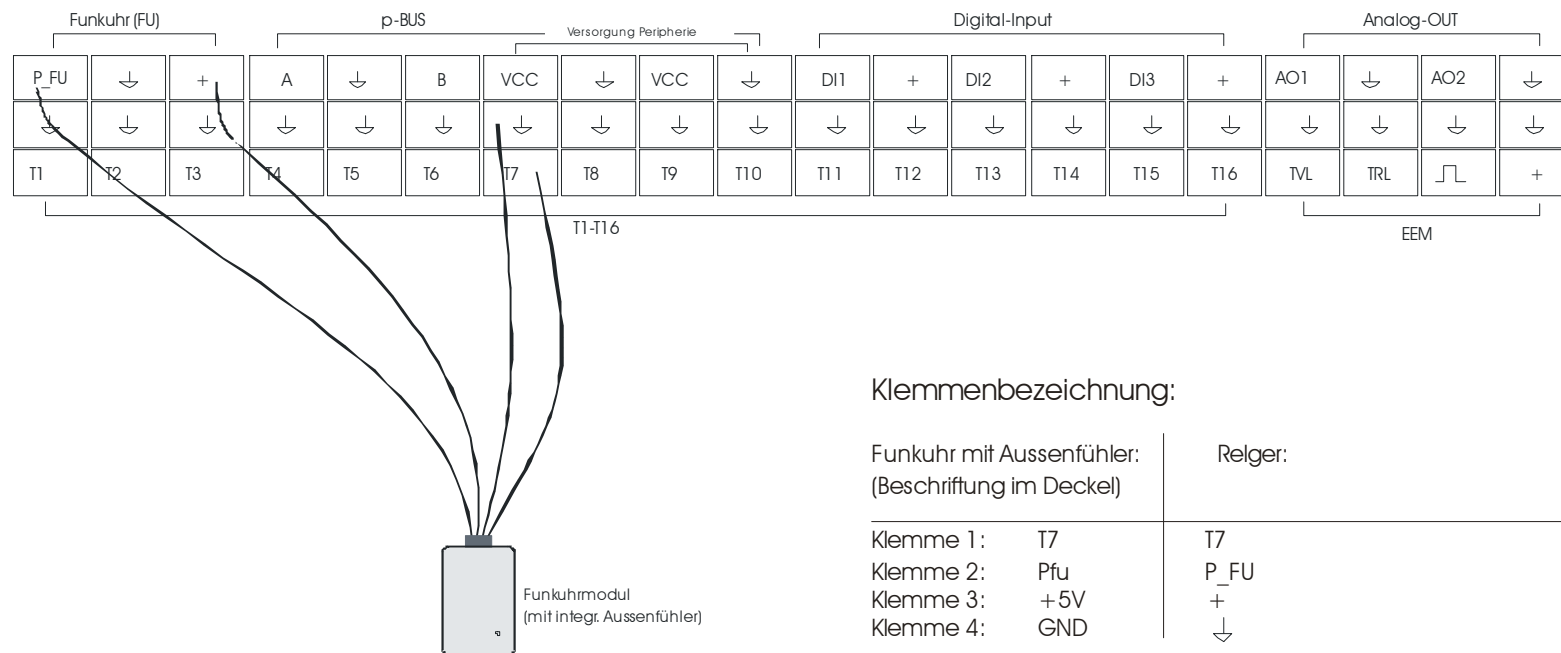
Funkuhr (FU)
p-BUS
Versorgung Peripherie
Digital-Input
Analog-OUT

| P_FU | ⏚ | + | A | ⏚ | B | VCC | ⏚ | VCC | ⏚ | DI1 | + | DI2 | + | DI3 | + | AO1 | ⏚ | AO2 | ⏚ |
|---|---|---|---|---|---|---|---|---|---|---|---|---|---|---|---|---|---|---|---|
| ⏚ | ⏚ | ⏚ | ⏚ | ⏚ | ⏚ | ⏚ | ⏚ | ⏚ | ⏚ | ⏚ | ⏚ | ⏚ | ⏚ | ⏚ | ⏚ | ⏚ | ⏚ | ⏚ | ⏚ |
| T1 | T2 | T3 | T4 | T5 | T6 | T7 | T8 | T9 | T10 | T11 | T12 | T13 | T14 | T15 | T16 | TVL | TRL | ⎍ | + |

T1-T16
EEM

Klemmenbezeichnung:

| Funkuhr mit Aussenfühler: (Beschriftung im Deckel) | | Relger: |
|---|---|---|
| Klemme 1: | T7 | T7 |
| Klemme 2: | Pfu | P_FU |
| Klemme 3: | +5V | + |
| Klemme 4: | GND | ⏚ |

Funkuhrmodul
(mit integr. Aussenfühler)